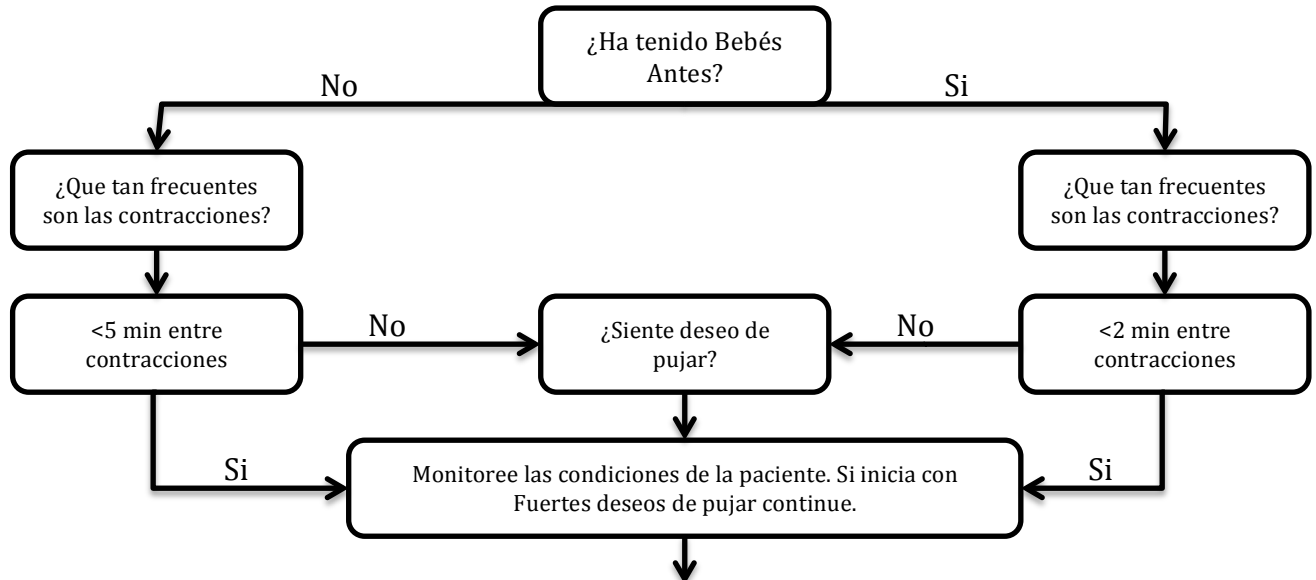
¿Ha tenido Bebés Antes?

No

Si

¿Que tan frecuentes son las contracciones?

¿Que tan frecuentes son las contracciones?

<5 min entre contracciones

No

¿Siente deseo de pujar?

No

<2 min entre contracciones

Si

Monitoree las condiciones de la paciente. Si inicia con Fuertes deseos de pujar continue.

Si